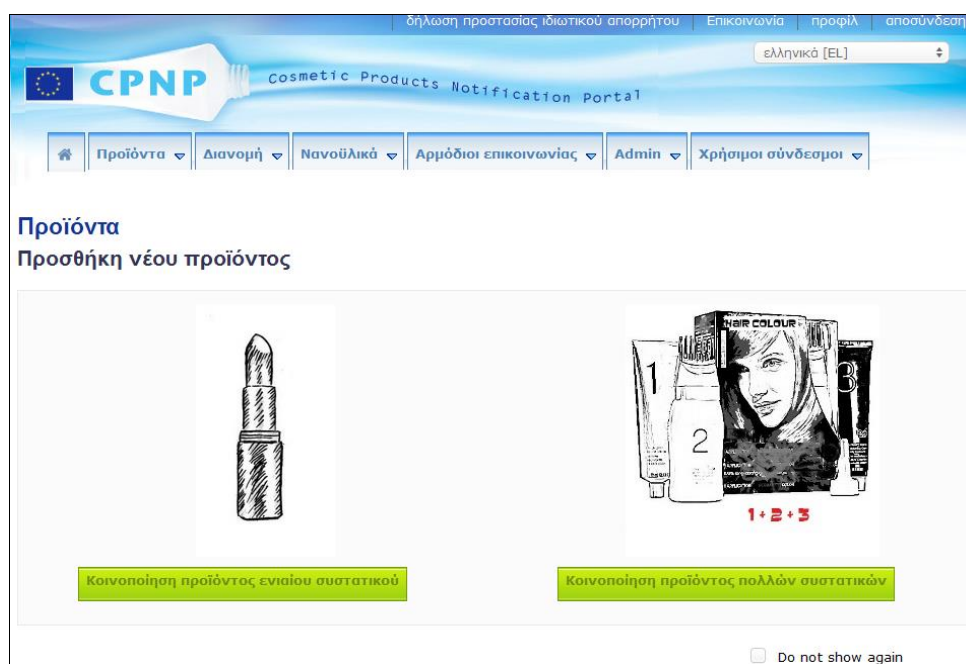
δήλωση προστασίας ιδιωτικού απορρήτου | Επικοινωνία | προφίλ | αποσύνδεση

ελληνικά [EL]

CPNP Cosmetic Products Notification Portal

Προϊόντα | Διανομή | Νανοϋλικά | Αρμόδιοι επικοινωνίας | Admin | Χρήσιμοι σύνδεσμοι

Προϊόντα

Προσθήκη νέου προϊόντος

HAIR COLOUR
1 2 3
1+2+3

Κοινοποίηση προϊόντος ενιαίου συστατικού

Κοινοποίηση προϊόντος πολλών συστατικών

Do not show again